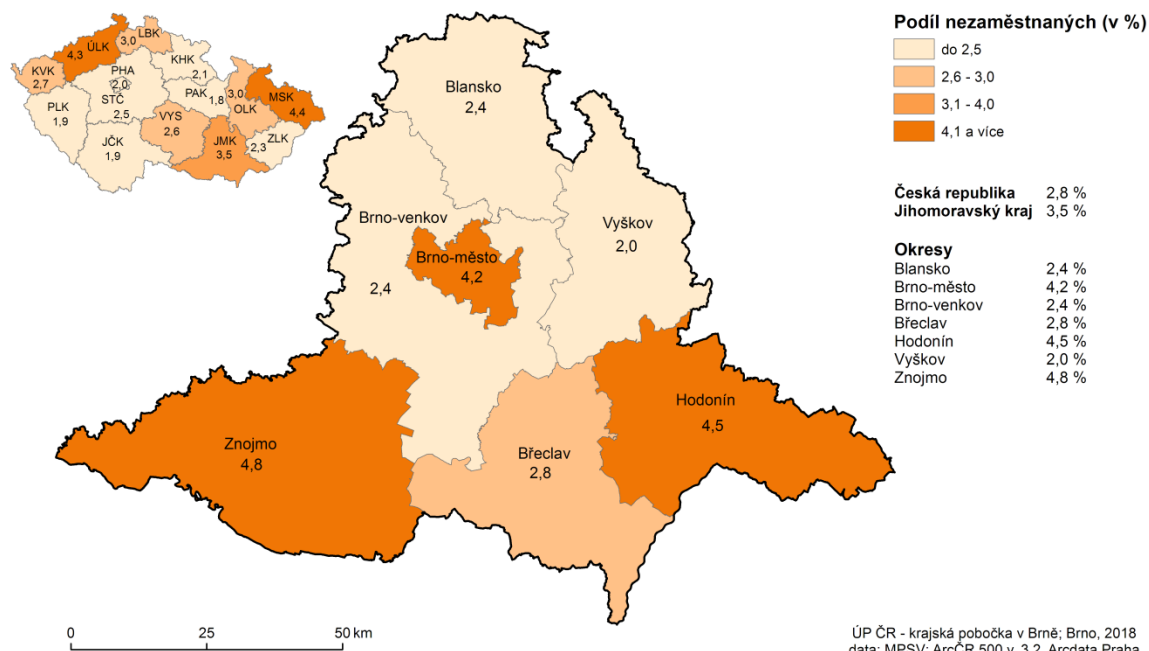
ÚLK
4,3
3,0
LBK
KVK
2,7
PHA
2,0
KHK
2,1
STČ
2,5
PAK
1,8
3,0
MSK
4,4
OLK
PLK
1,9
VYS
2,6
JMK
3,5
2,3
ZLK
JČK
1,9

Blansko
2,4

Brno-venkov
2,4

Brno-město
4,2

Vyškov
2,0

Znojmo
4,8

Břeclav
2,8

Hodonín
4,5

Podíl nezaměstnaných (v %)
do 2,5
2,6 - 3,0
3,1 - 4,0
4,1 a více

**Česká republika** 2,8 %
**Jihomoravský kraj** 3,5 %

**Okresy**

| | |
|---|---|
| Blansko | 2,4 % |
| Brno-město | 4,2 % |
| Brno-venkov | 2,4 % |
| Břeclav | 2,8 % |
| Hodonín | 4,5 % |
| Vyškov | 2,0 % |
| Znojmo | 4,8 % |

0 25 50 km

ÚP ČR - krajská pobočka v Brně; Brno, 2018
data: MPSV; ArcČR 500 v. 3.2, Arcdata Praha